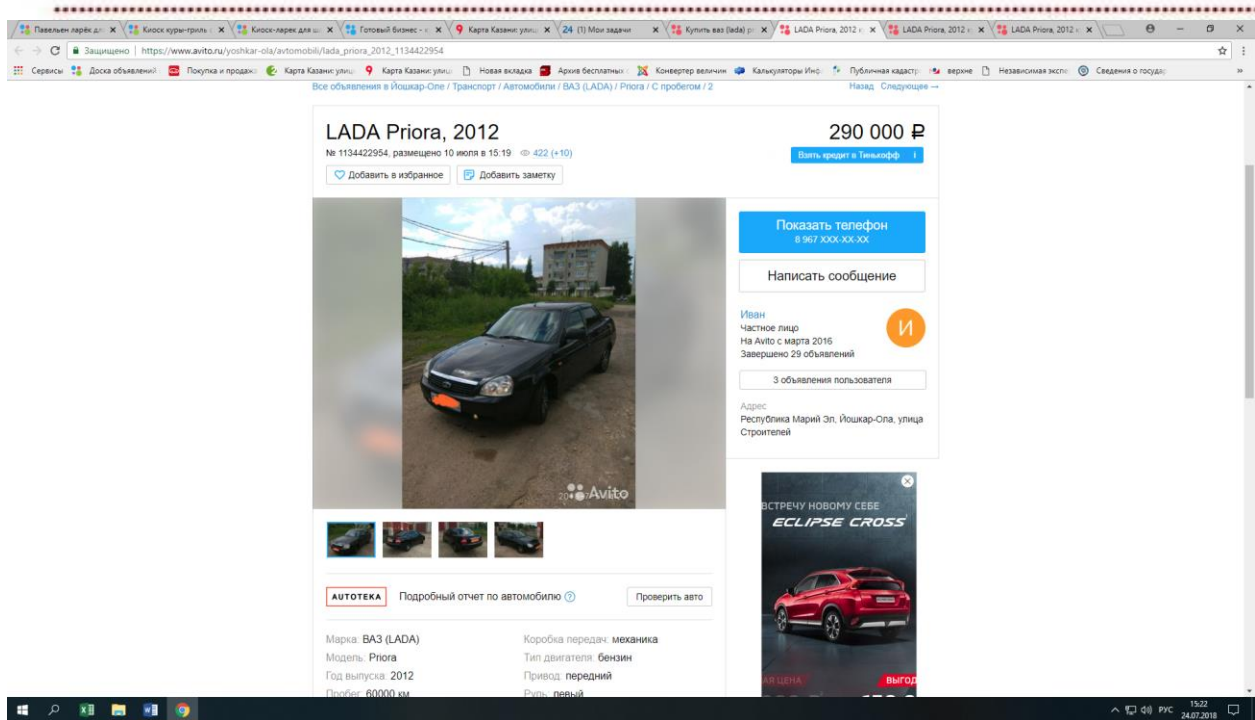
Павильон ларёк дл × | Киоск куры-гриль × | Киоск-ларек для × | Готовый бизнес - × | Карта Казани: улиц × | 24 (1) Мои задачи × | Купить ваз (lada) × | LADA Priora, 2012 × | LADA Priora, 2012 × | LADA Priora, 2012 ×

Защищено | https://www.avito.ru/yoshkar-ola/avtomobili/lada_priora_2012_1134422954

Сервисы | Доска объявлений | Покупка и продажа | Карта Казани: улиц | Карта Казани: улиц | Новая вкладка | Архив бесплатных | Конвертер величин | Калькуляторы Инф | Публичная кадастр | верхне | Независимая экспе | Сведения о государ

Все объявления в Йошкар-Оле / Транспорт / Автомобили / ВАЗ (LADA) / Priora / С пробегом / 2

Назад Следующее →

LADA Priora, 2012

290 000 ₽

№ 1134422954, размещено 10 июля в 15:19 422 (+10)

Взять кредит в Тинькофф

Добавить в избранное

Добавить заметку

Показать телефон
8 967 XXX-XX-XX

Написать сообщение

Иван
Частное лицо
На Avito с марта 2016
Завершено 29 объявлений

И

3 объявления пользователя

Адрес
Республика Марий Эл, Йошкар-Ола, улица Строителей

20 Avito

ВСТРЕЧУ НОВОМУ СЕБЕ
ECLIPSE CROSS

АЯ ЦЕНА ВЫГОД

AUTOTEKA Подробный отчет по автомобилю ?

Проверить авто

| | |
|---|---|
| Марка: ВАЗ (LADA) | Коробка передач: механика |
| Модель: Priora | Тип двигателя: бензин |
| Год выпуска: 2012 | Привод: передний |
| Пробег: 60000 км | Руль: левый |

РУС 15:22 24.07.2018